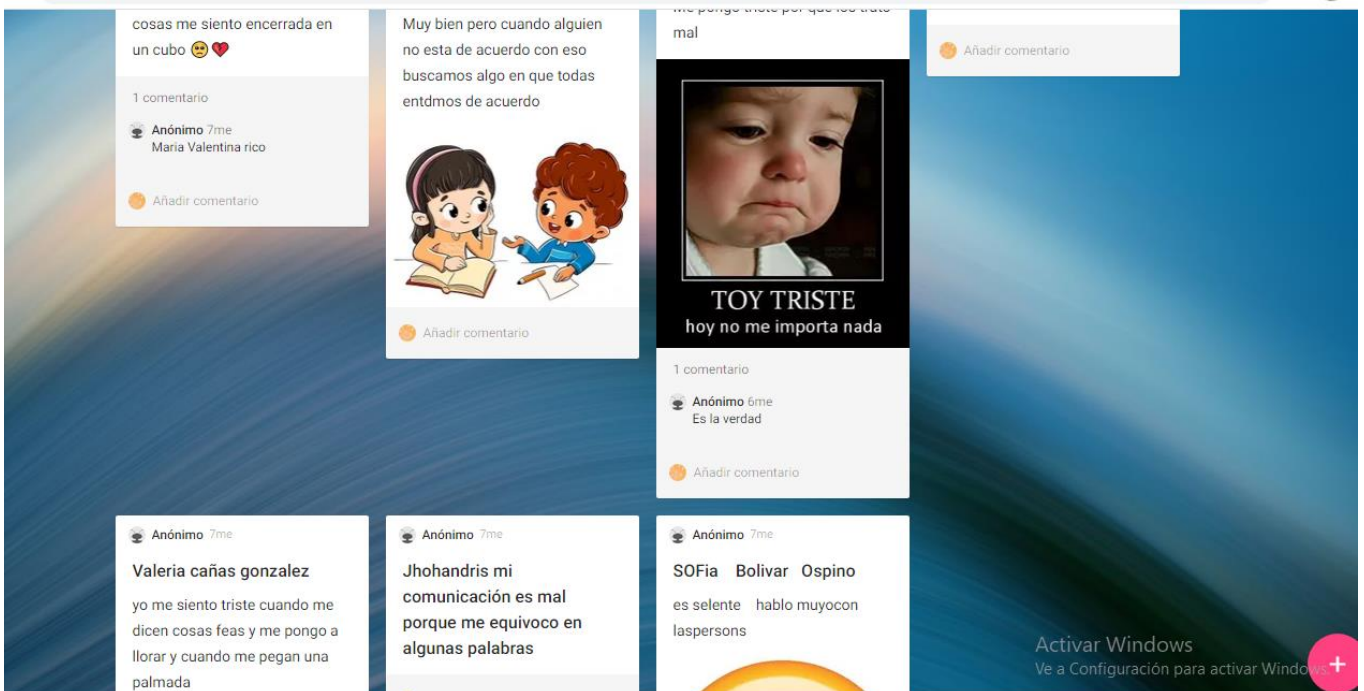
cosas me siento encerrada en un cubo 😟❤️

1 comentario

Anónimo 7me
Maria Valentina rico

Añadir comentario

Muy bien pero cuando alguien no esta de acuerdo con eso buscamos algo en que todas entdmos de acuerdo

Añadir comentario

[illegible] mal

TOY TRISTE
hoy no me importa nada

1 comentario

Anónimo 6me
Es la verdad

Añadir comentario

Añadir comentario

Anónimo 7me
Valeria cañas gonzalez
yo me siento triste cuando me dicen cosas feas y me pongo a llorar y cuando me pegan una palmada

Anónimo 7me
Jhohandris mi comunicación es mal porque me equivoco en algunas palabras

Anónimo 7me
SOFia Bolivar Ospino
es selente hablo muyocon laspersons

Activar Windows
Ve a Configuración para activar Windows.